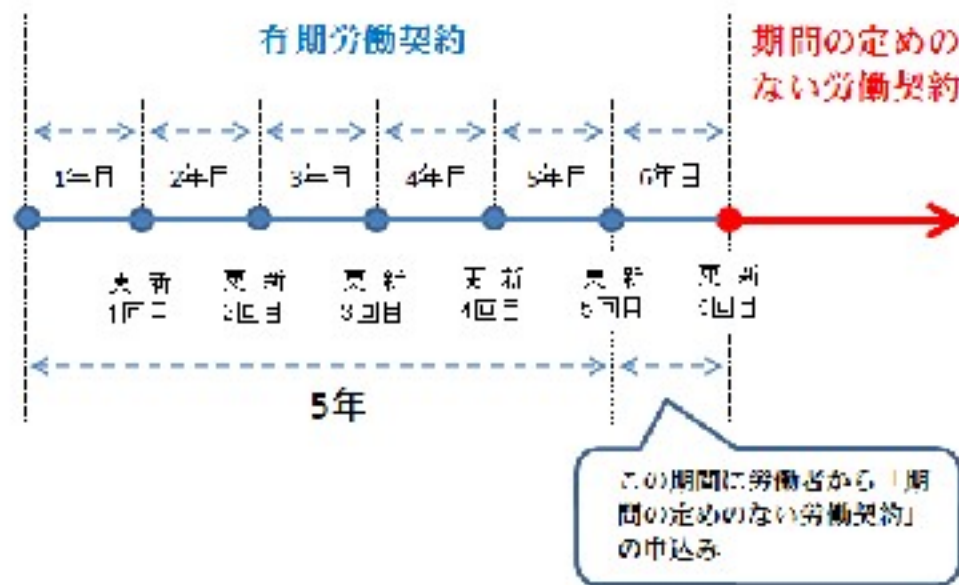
有期労働契約

期間の定めのない労働契約

1年目

2年目

3年目

4年目

5年目

6年目

更新 1回目

更新 2回目

更新 3回目

更新 4回目

更新 5回目

更新 6回目

5年

この期間に労働者から「期間の定めのない労働契約」の申込み